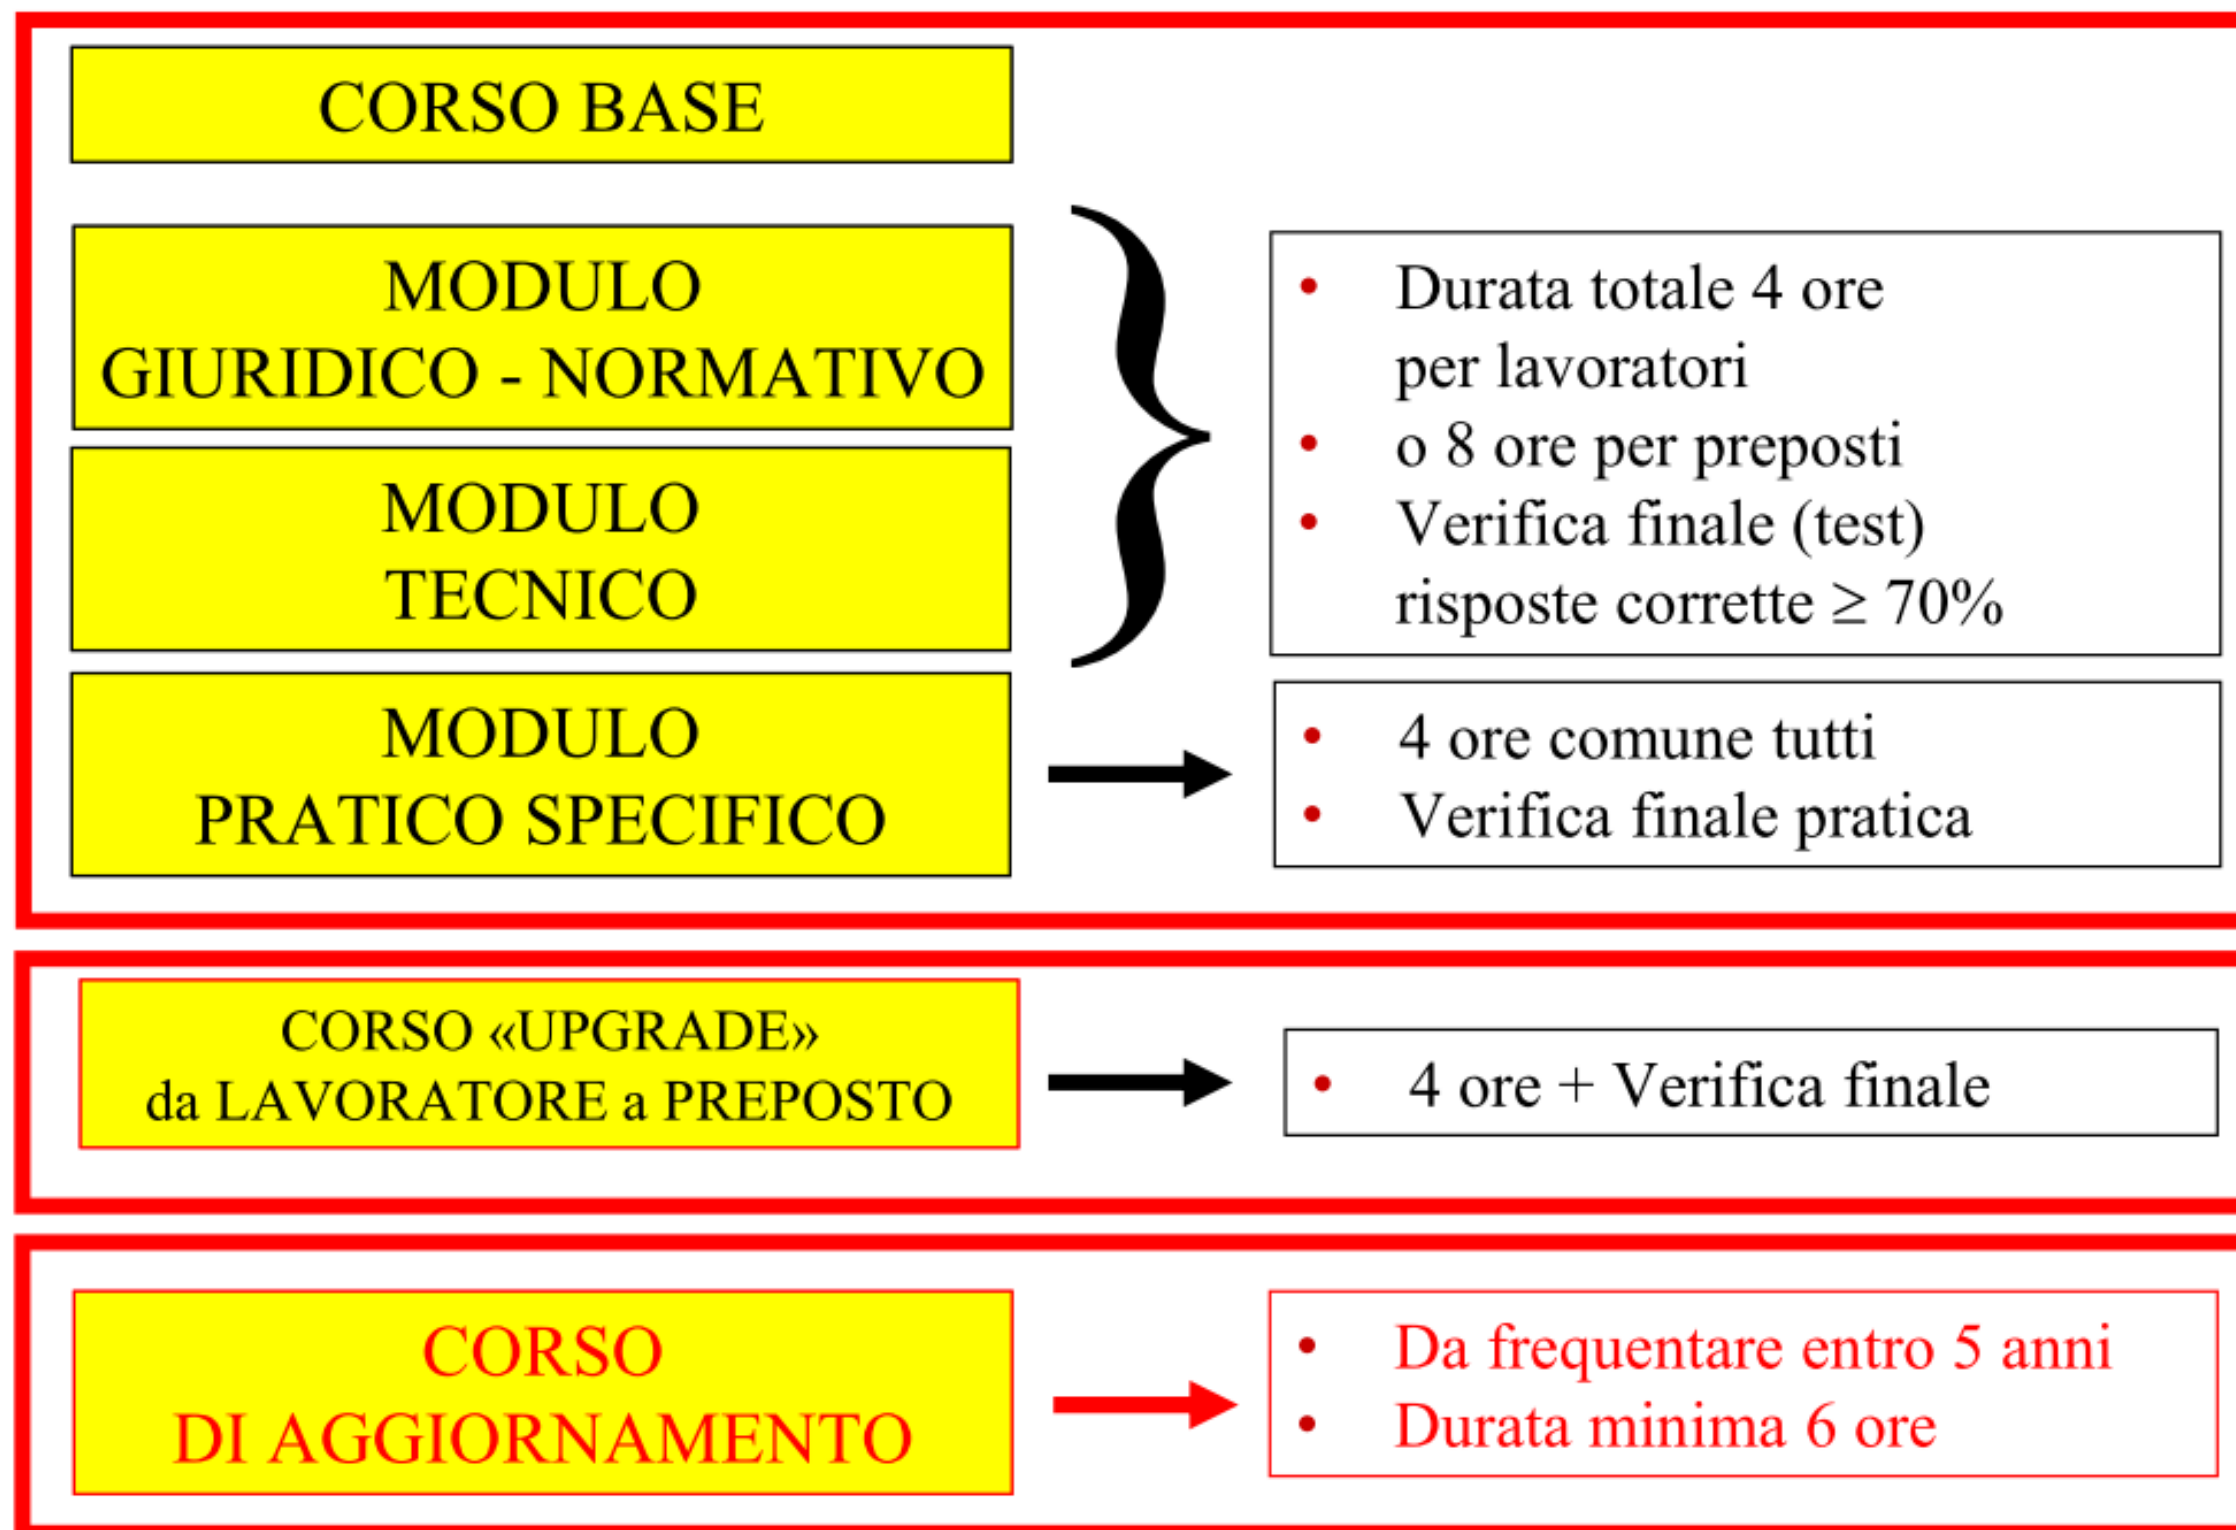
CORSO BASE

MODULO GIURIDICO - NORMATIVO

MODULO TECNICO

- Durata totale 4 ore per lavoratori
- o 8 ore per preposti
- Verifica finale (test) risposte corrette $\geq 70\%$

MODULO PRATICO SPECIFICO

- 4 ore comune tutti
- Verifica finale pratica

CORSO «UPGRADE» da LAVORATORE a PREPOSTO

- 4 ore + Verifica finale

CORSO DI AGGIORNAMENTO

- Da frequentare entro 5 anni
- Durata minima 6 ore